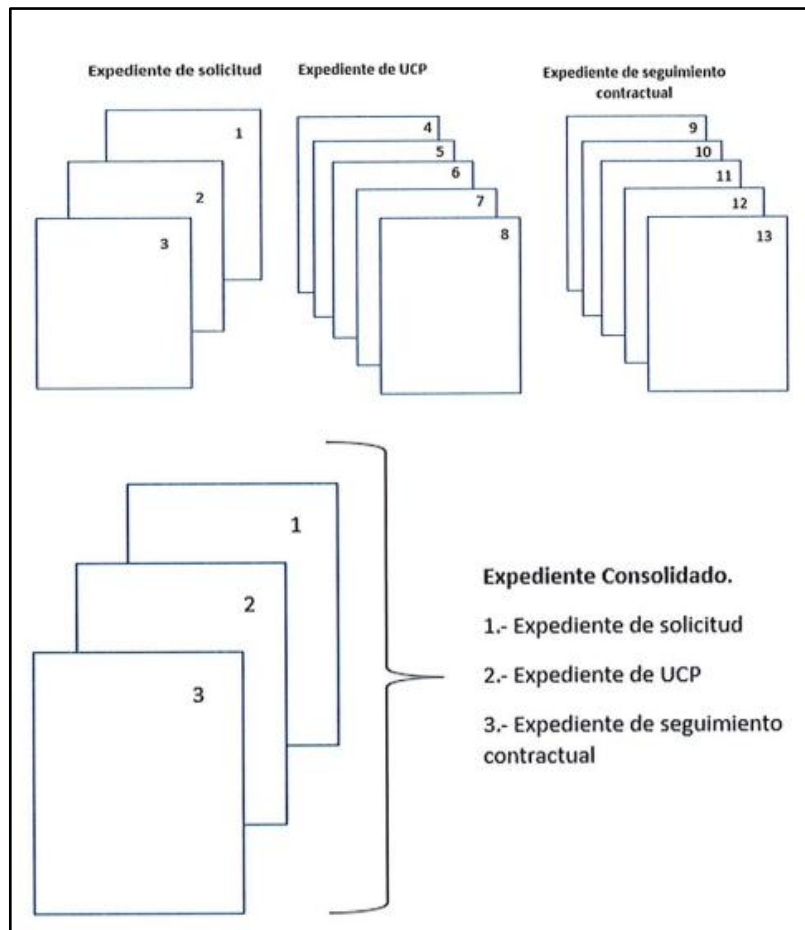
Expediente de solicitud

1

2

3

Expediente de UCP

4

5

6

7

8

Expediente de seguimiento contractual

9

10

11

12

13

1

2

3

Expediente Consolidado.

1.- Expediente de solicitud

2.- Expediente de UCP

3.- Expediente de seguimiento contractual